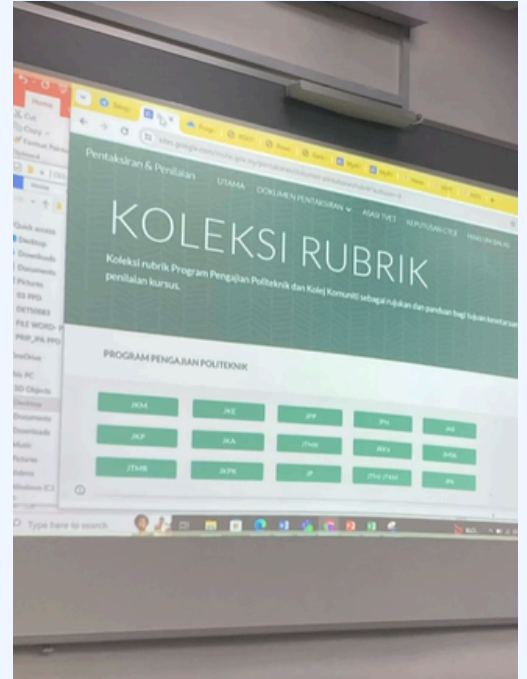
Home
Cut
Copy
Format Painter
Quick access
Desktop
Downloads
Documents
Pictures
PPD
DET50063
FILE WORD
PRP_IPA PPD
OneDrive
This PC
3D Objects
Desktop
Documents
Downloads
Music
Pictures
Videos
Windows (C:)

Pentaksiran & Penilaian
UTAMA
DOKUMEN PENTAKSIRAN
ASAS TVET
KEPUTUSAN CTCE
MAKLUM BALAS

KOLEKSI RUBRIK

Koleksi rubrik Program Pengajian Politeknik dan Kolej Komuniti sebagai rujukan dan panduan bagi tujuan kesetaraan penilaian kursus.

PROGRAM PENGAJIAN POLITEKNIK

| JKM | JKE | JPP | JPA | JKB |
|---|---|---|---|---|
| JKP | JKA | JTMK | JRKV | APIK |
| JTMB | JKPK | JP | JTH/JTMM | JPA |

Type here to search